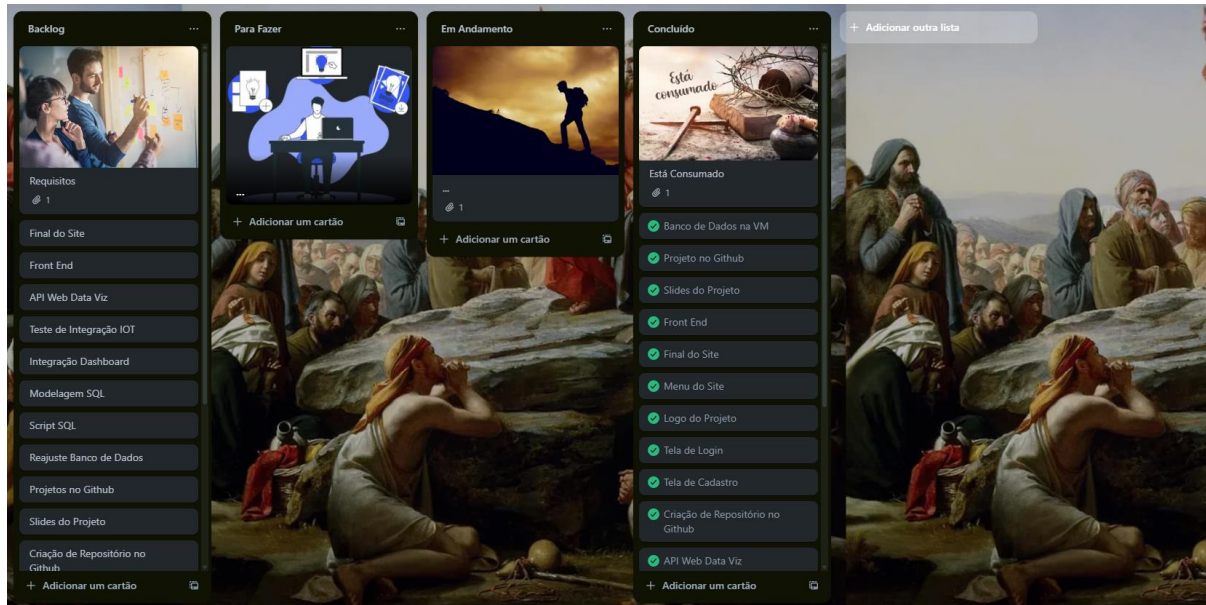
Backlog ...

Requisitos
1

Final do Site

Front End

API Web Data Viz

Teste de Integração IOT

Integração Dashboard

Modelagem SQL

Script SQL

Reajuste Banco de Dados

Projetos no Github

Slides do Projeto

Criação de Repositório no Github

+ Adicionar um cartão

Para Fazer ...

...

+ Adicionar um cartão

Em Andamento ...

...
1

+ Adicionar um cartão

Concluído ...

Está consumado

Está Consumado
1

Banco de Dados na VM

Projeto no Github

Slides do Projeto

Front End

Final do Site

Menu do Site

Logo do Projeto

Tela de Login

Tela de Cadastro

Criação de Repositório no Github

API Web Data Viz

+ Adicionar um cartão

+ Adicionar outra lista